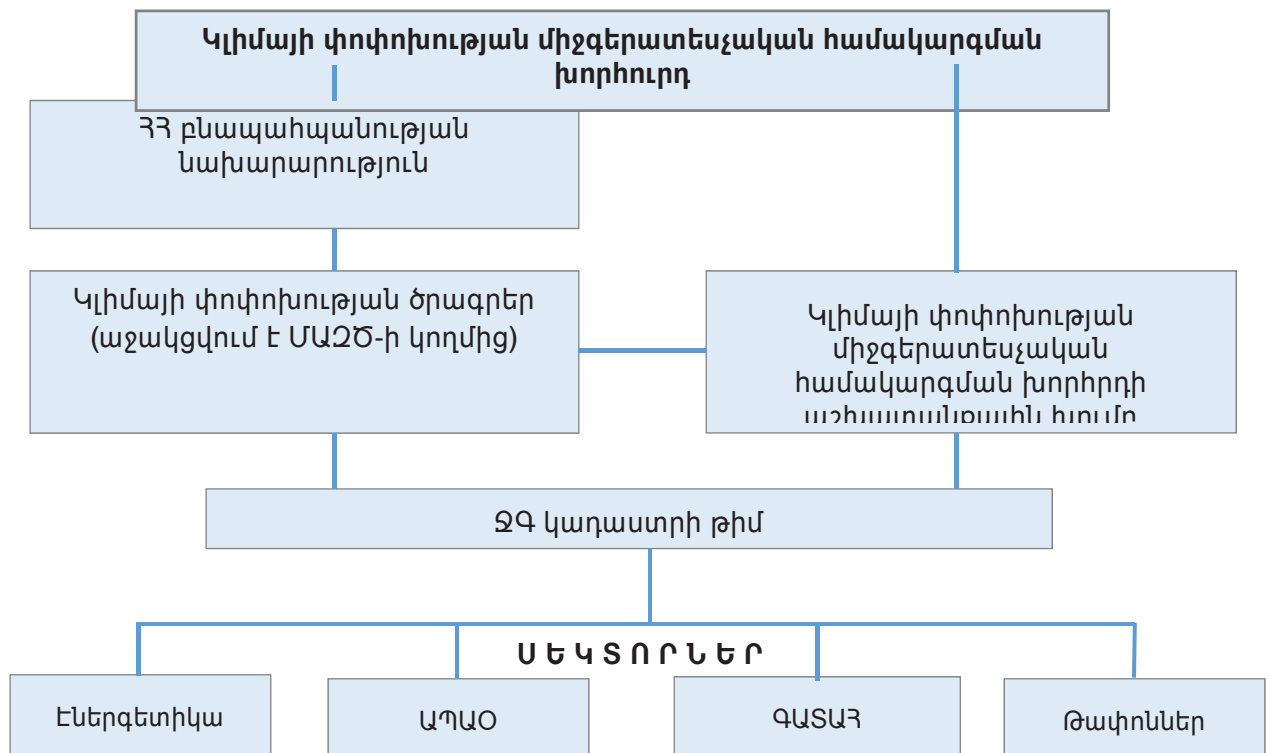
Կլիմայի փոփոխության միջգերատեսչական համակարգման խորհուրդ

ՀՀ բնապահպանության նախարարություն

Կլիմայի փոփոխության ծրագրեր (աջակցվում է ՄԱԶԾ-ի կողմից)

Կլիմայի փոփոխության միջգերատեսչական համակարգման խորհրդի աշխատանքային խումբ

ՋԳ կադաստրի թիմ

Ս Ե Կ Տ Ո Ր Ն Ե Ր

Էներգետիկա

ԱՊԱՕ

ԳԱՏԱՀ

Թափոններ